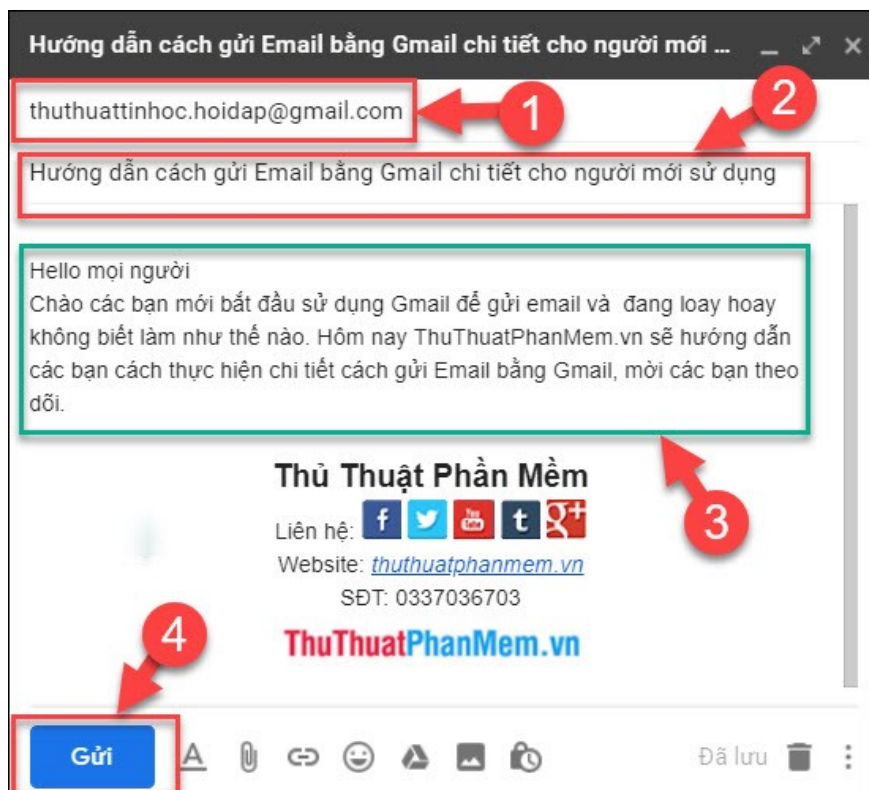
Hướng dẫn cách gửi Email bằng Gmail chi tiết cho người mới ...

thuthuattinhoc.hoidap@gmail.com

1

2

Hướng dẫn cách gửi Email bằng Gmail chi tiết cho người mới sử dụng

Hello mọi người
Chào các bạn mới bắt đầu sử dụng Gmail để gửi email và đang loay hoay không biết làm như thế nào. Hôm nay ThuThuatPhanMem.vn sẽ hướng dẫn các bạn cách thực hiện chi tiết cách gửi Email bằng Gmail, mời các bạn theo dõi.

Thủ Thuật Phần Mềm
Liên hệ: f t You Tube t g+
Website: thuthuatphanmem.vn
SĐT: 0337036703
ThuThuatPhanMem.vn

3

4

Gửi

Đã lưu